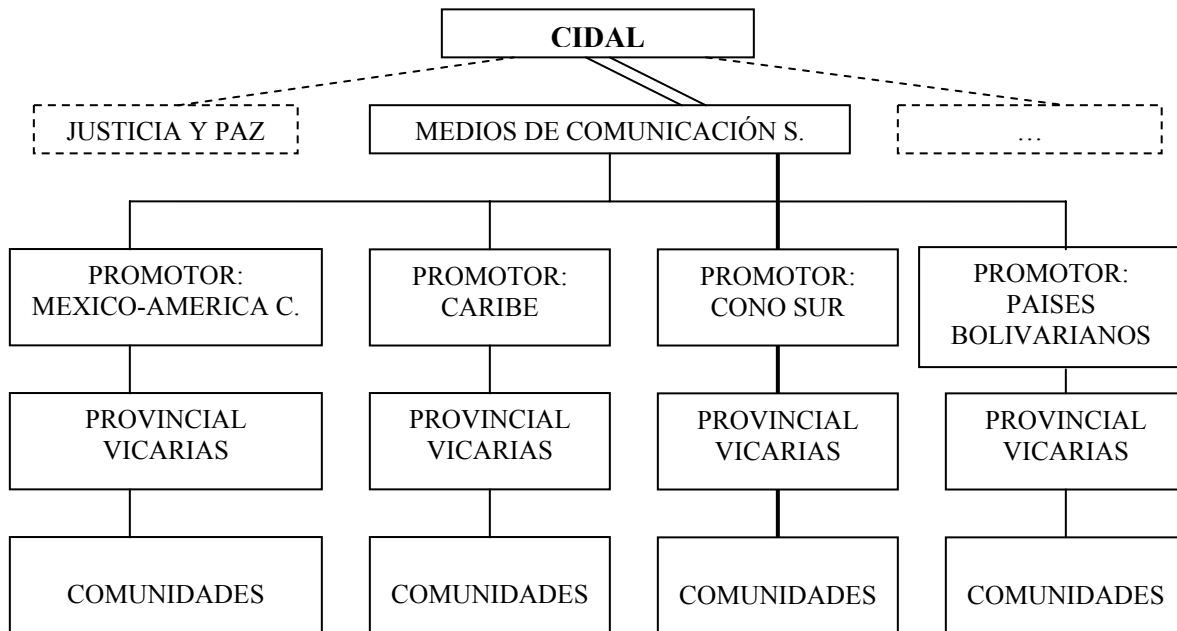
CIDAL

JUSTICIA Y PAZ

MEDIOS DE COMUNICACIÓN S.

…

PROMOTOR: MEXICO-AMERICA C.

PROVINCIAL VICARIAS

COMUNIDADES

PROMOTOR: CARIBE

PROVINCIAL VICARIAS

COMUNIDADES

PROMOTOR: CONO SUR

PROVINCIAL VICARIAS

COMUNIDADES

PROMOTOR: PAISES BOLIVARIANOS

PROVINCIAL VICARIAS

COMUNIDADES